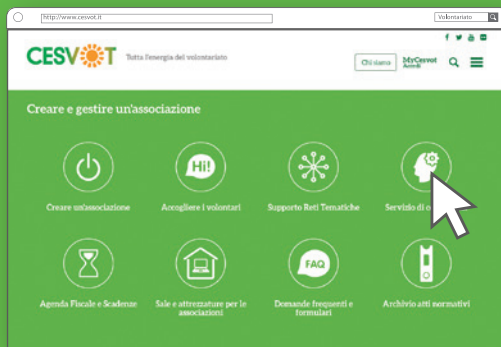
http://www.cesvot.it

Volontariato

CESVOT Tutta l'energia del volontariato

Chi siamo

MyCesvot

Creare e gestire un'associazione

Hi!

Creare un'associazione

Accogliere i volontari

Supporto Reti Tematiche

Servizio di o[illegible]

FAQ

Agenda Fiscale e Scadenze

Sale e attrezzature per le associazioni

Domande frequenti e formulari

Archivio atti normativi